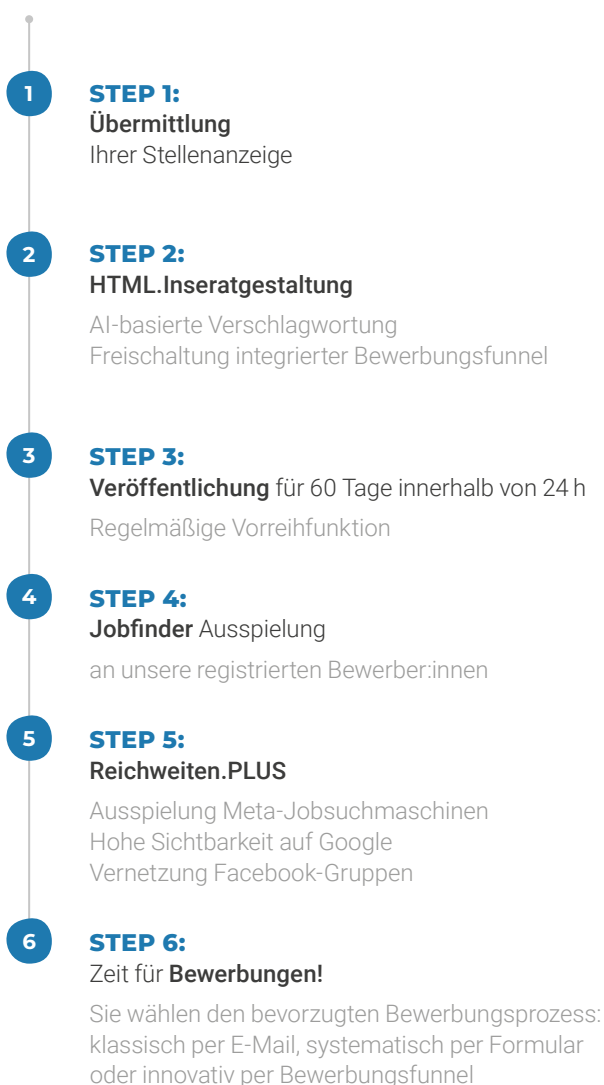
1

STEP 1:
Übermittlung
Ihrer Stellenanzeige

2

STEP 2:
HTML.Inseratgestaltung

AI-basierte Verschlagwortung
Freischaltung integrierter Bewerbungsfunnel

3

STEP 3:
Veröffentlichung für 60 Tage innerhalb von 24 h

Regelmäßige Vorreihfunktion

4

STEP 4:
Jobfinder Ausspielung

an unsere registrierten Bewerber:innen

5

STEP 5:
Reichweiten.PLUS

Ausspielung Meta-Jobsuchmaschinen
Hohe Sichtbarkeit auf Google
Vernetzung Facebook-Gruppen

6

STEP 6:
Zeit für Bewerbungen!

Sie wählen den bevorzugten Bewerbungsprozess: klassisch per E-Mail, systematisch per Formular oder innovativ per Bewerbungsfunnel